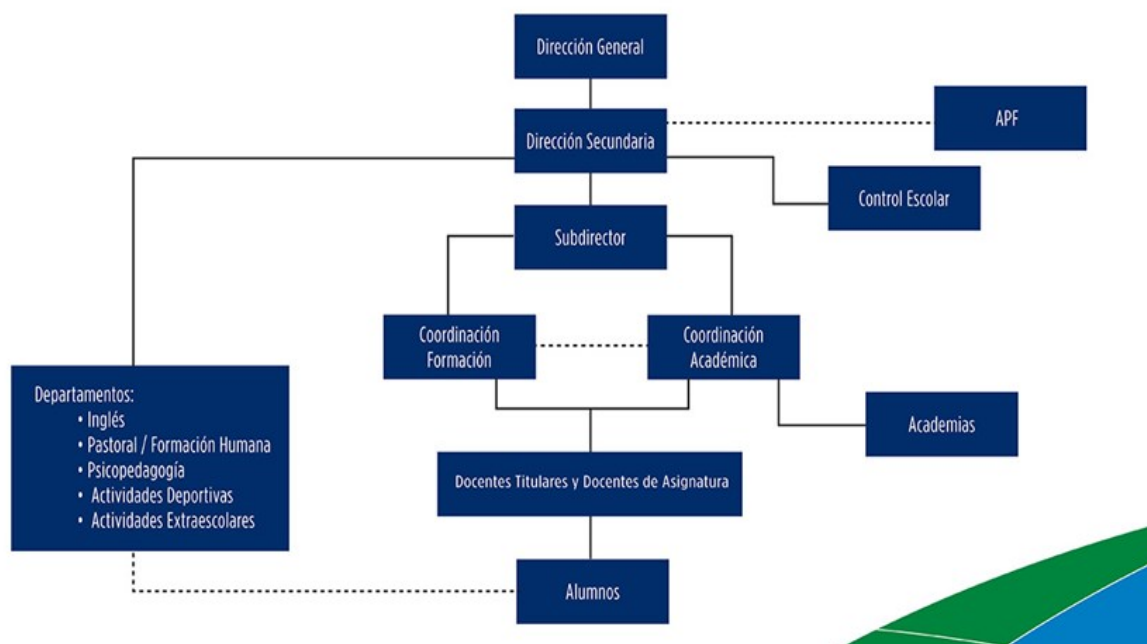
Dirección General

Dirección Secundaria

APF

Control Escolar

Subdirector

Coordinación Formación

Coordinación Académica

Departamentos:
• Inglés
• Pastoral / Formación Humana
• Psicopedagogía
• Actividades Deportivas
• Actividades Extraescolares

Academias

Docentes Titulares y Docentes de Asignatura

Alumnos